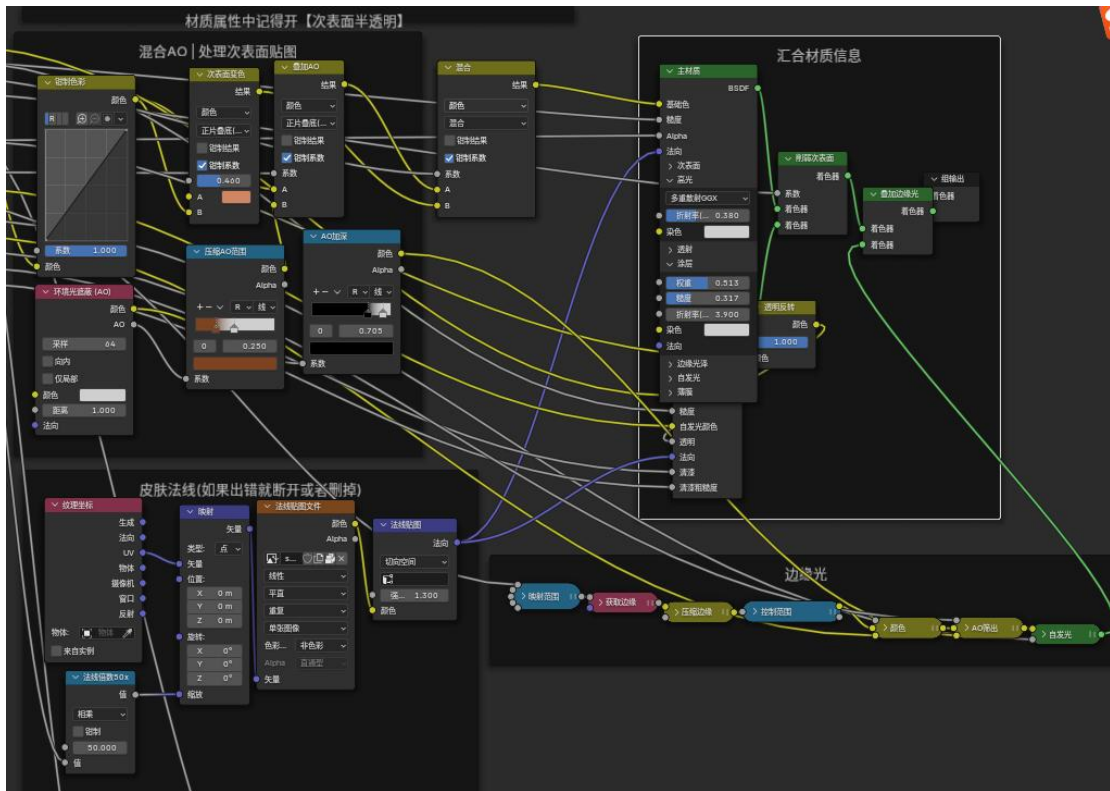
材质属性中记得开【次表面半透明】

混合AO | 处理次表面贴图

钳制色彩
颜色
R
系数 1.000
颜色

次表面变色
结果
颜色
正片叠底(...
钳制结果
钳制系数
系数 0.400
A
B

叠加AO
结果
颜色
正片叠底(...
钳制结果
钳制系数
系数
A
B

混合
结果
颜色
混合
钳制结果
钳制系数
系数
A
B

压缩AO范围
颜色
Alpha
+ − R 线
0 0.250
系数

AO加深
颜色
Alpha
+ − R 线
0 0.705
系数

环境光遮蔽 (AO)
颜色
AO
采样 64
向内
仅局部
颜色
距离 1.000
法线

汇合材质信息

主材质
BSDF
基础色
糙度
Alpha
法向
次表面
高光
多重散射GGX
折射率(... 0.380
染色
透射
涂层
权重 0.513
糙度 0.317
折射率(... 3.900
染色
法向
边缘光泽
自发光
薄膜
糙度
自发光颜色
透明
法向
清漆
清漆粗糙度

削弱次表面
着色器
系数
着色器
着色器

叠加边缘光
着色器
着色器
着色器

组输出
着色器

透明反转
颜色
1.000
颜色

皮肤法线(如果出错就断开或者删掉)

纹理坐标
生成
法向
UV
物体
摄像机
窗口
反射
物体:
来自实例

映射
矢量
类型: 点
矢量
位置:
X 0 m
Y 0 m
Z 0 m
旋转:
X 0°
Y 0°
Z 0°
缩放

法线贴图文件
颜色
Alpha
线性
平直
重复
单张图像
色彩... 非色彩
Alpha 直通型
矢量

法线贴图
法向
切向空间
强... 1.300
颜色

法线倍数50x
值
相乘
钳制
50.000
值

边缘光

映射范围
获取边缘
压缩边缘
控制范围
颜色
AO限出
自发光